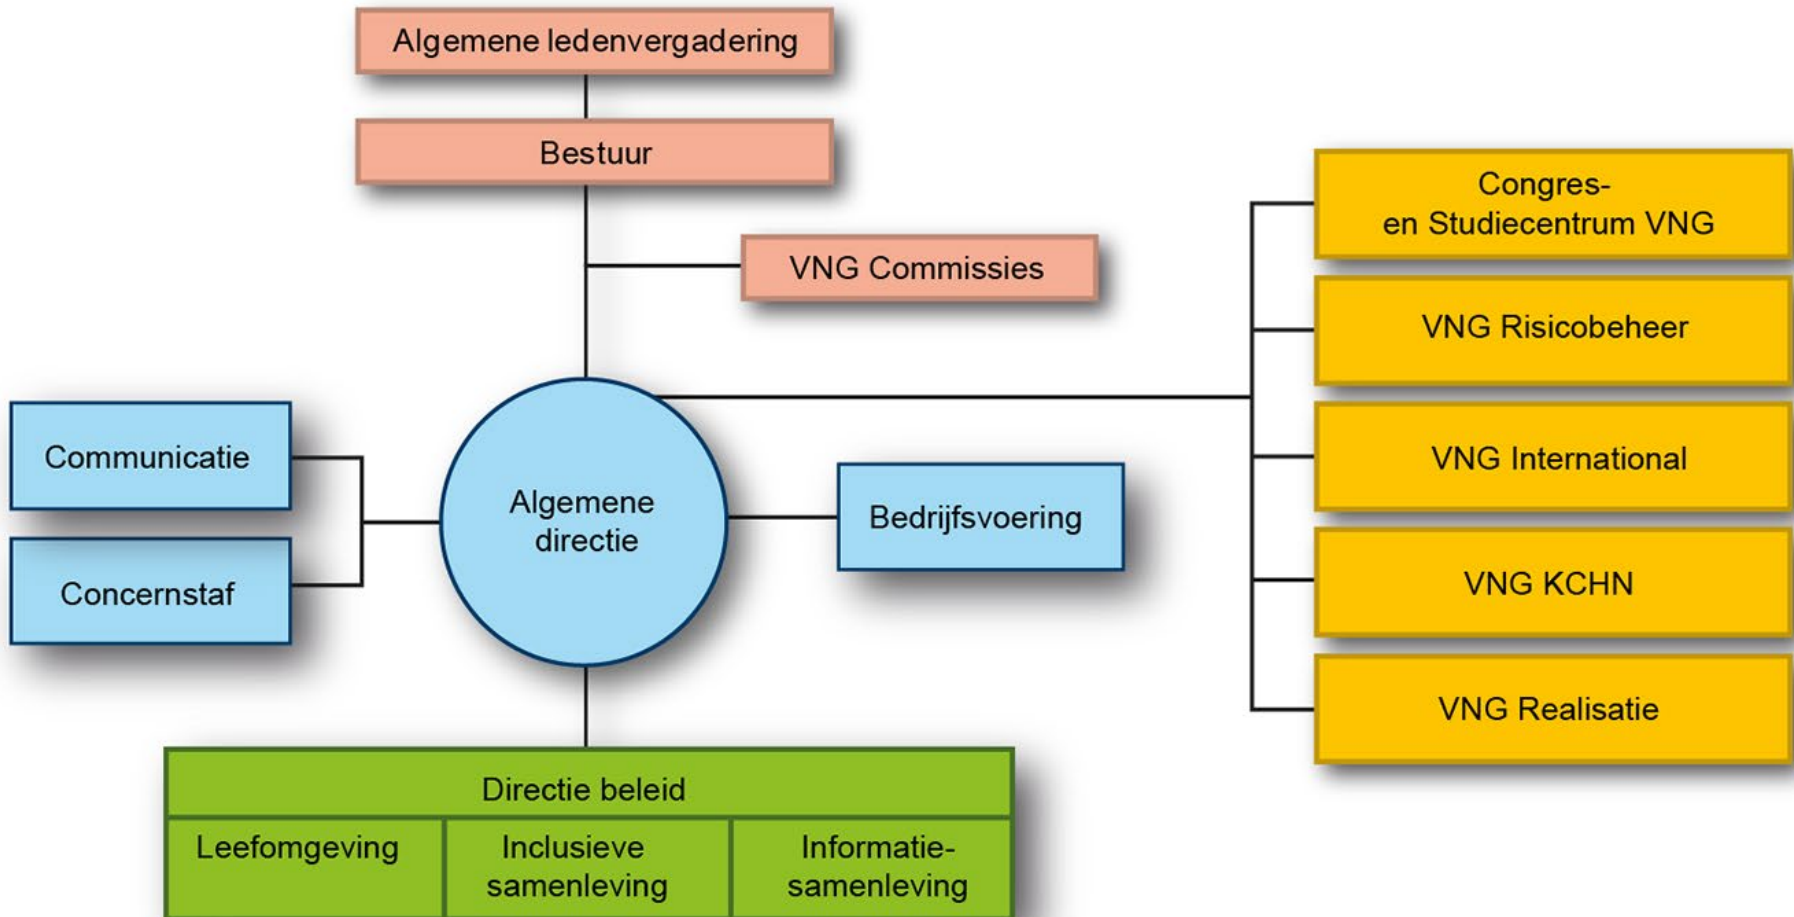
Algemene ledenvergadering

Bestuur

VNG Commissies

Congres- en Studiecentrum VNG

VNG Risicobeheer

VNG International

VNG KCHN

VNG Realisatie

Communicatie

Concernstaf

Algemene directie

Bedrijfsvoering

Directie beleid

Leefomgeving

Inclusieve samenleving

Informatie-samenleving